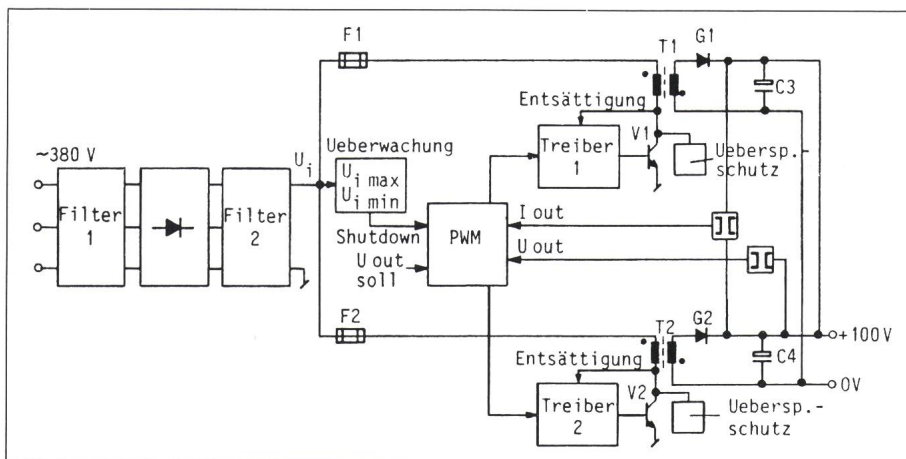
F1

T1

G1

C3

Entsättigung

~380 V

$U_i$

Ueberwachung

$U_{i\,max}$
$U_{i\,min}$

Treiber 1

V1

Uebersp.-schutz

Filter 1

Filter 2

Shutdown

PWM

I out

U out

U out soll

F2

T2

G2

+100 V

Entsättigung

C4

0V

V2

Treiber 2

Uebersp.-schutz